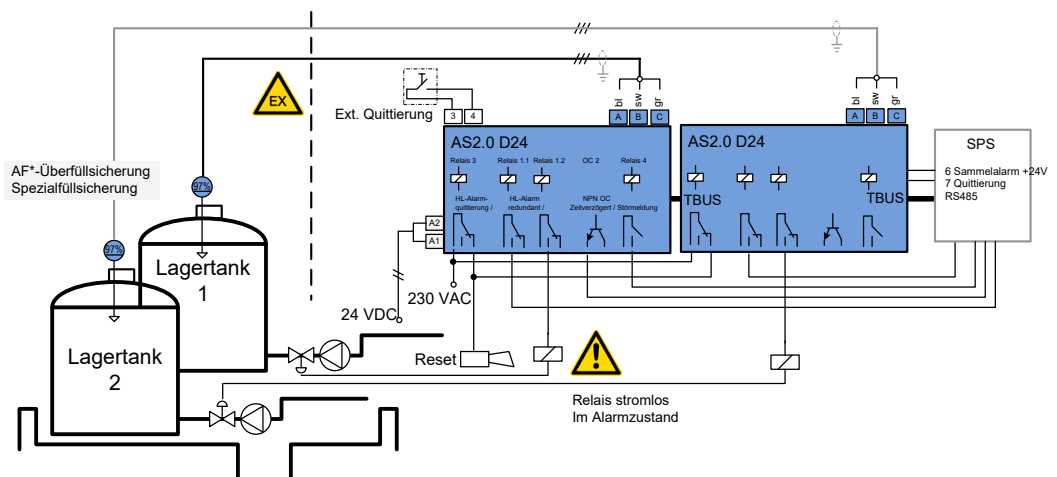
EX

Ext. Quittierung

3 4

bl sw gr

A B C

bl sw gr

A B C

AS2.0 D24

Relais 3 Relais 1.1 Relais 1.2 OC 2 Relais 4

HL-Alarm-quittierung / HL-Alarm redundant / NPN OC Zeitverzögert / Störmeldung

AS2.0 D24

TBUS

TBUS

SPS

6 Sammelalarm +24V
7 Quittierung
RS485

AF*-Überfüllsicherung
Spezialfüllsicherung

97%

97%

Lagertank 1

Lagertank 2

A2
A1

24 VDC

230 VAC

Reset

Relais stromlos
Im Alarmzustand